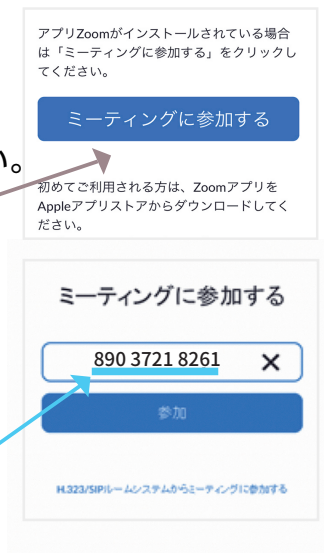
アプリZoomがインストールされている場合は「ミーティングに参加する」をクリックしてください。

ミーティングに参加する

ん。

初めてご利用される方は、ZoomアプリをAppleアプリストアからダウンロードしてください。

ミーティングに参加する

890 3721 8261 ✕

参加

H.323/SIPルームシステムからミーティングに参加する